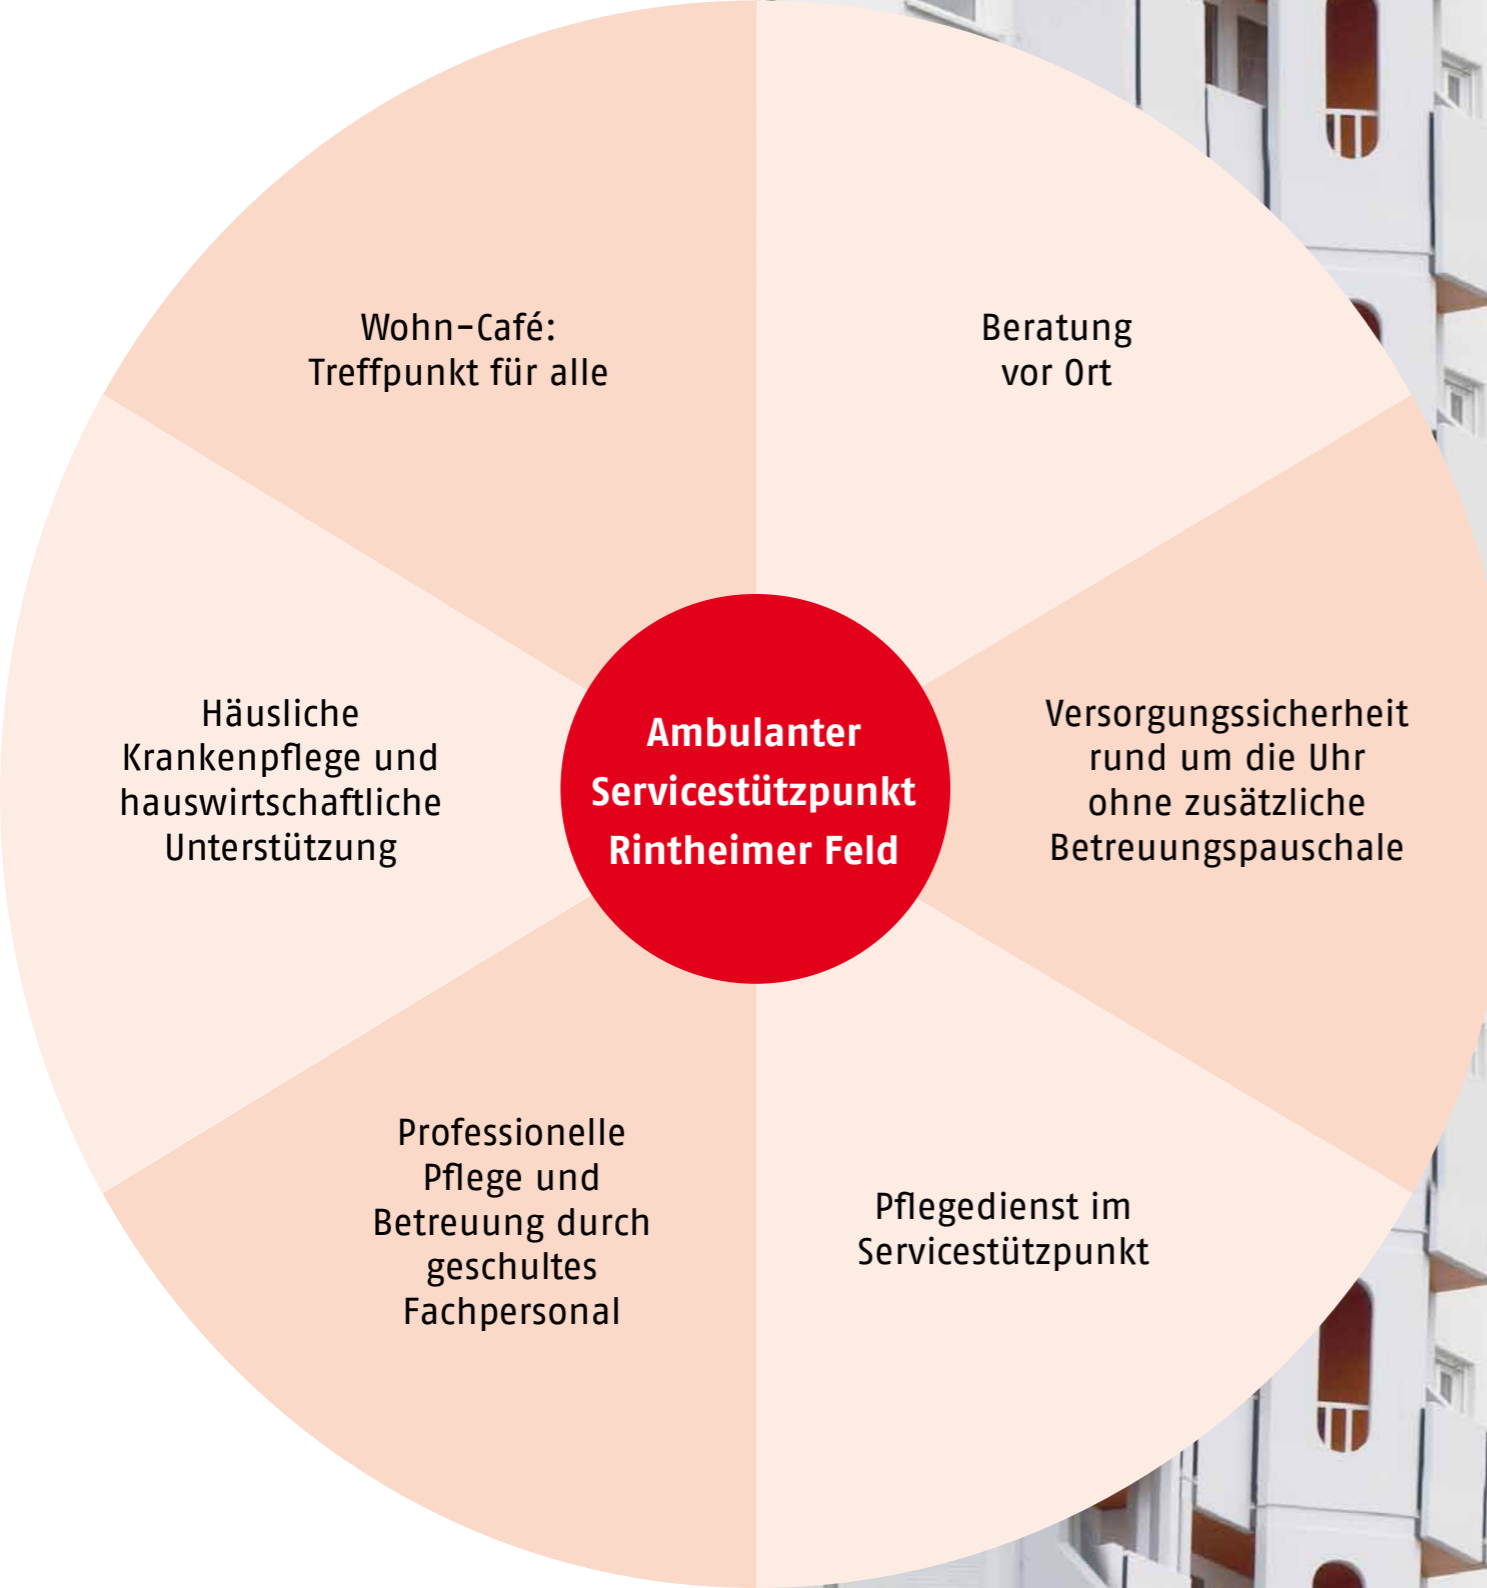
Ambulanter Servicestützpunkt Rintheimer Feld

Wohn-Café: Treffpunkt für alle

Beratung vor Ort

Versorgungssicherheit rund um die Uhr ohne zusätzliche Betreuungspauschale

Pflegedienst im Servicestützpunkt

Professionelle Pflege und Betreuung durch geschultes Fachpersonal

Häusliche Krankenpflege und hauswirtschaftliche Unterstützung